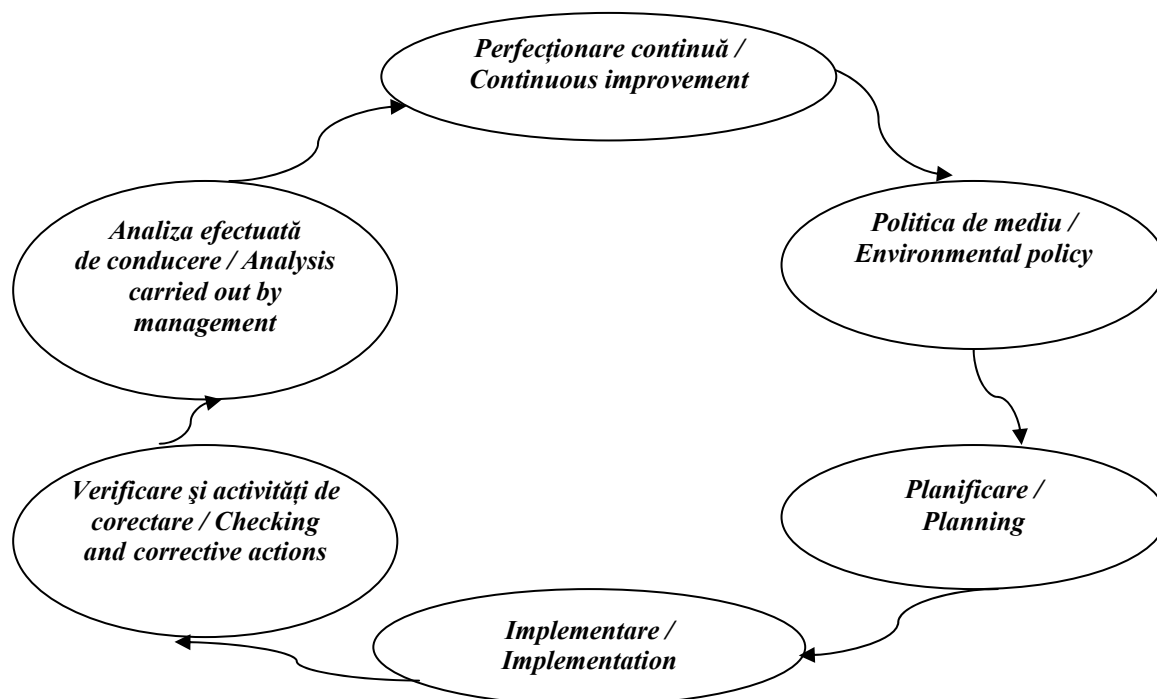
Perfecționare continuă / Continuous improvement

Politica de mediu / Environmental policy

Planificare / Planning

Implementare / Implementation

Verificare şi activități de corectare / Checking and corrective actions

Analiza efectuată de conducere / Analysis carried out by management